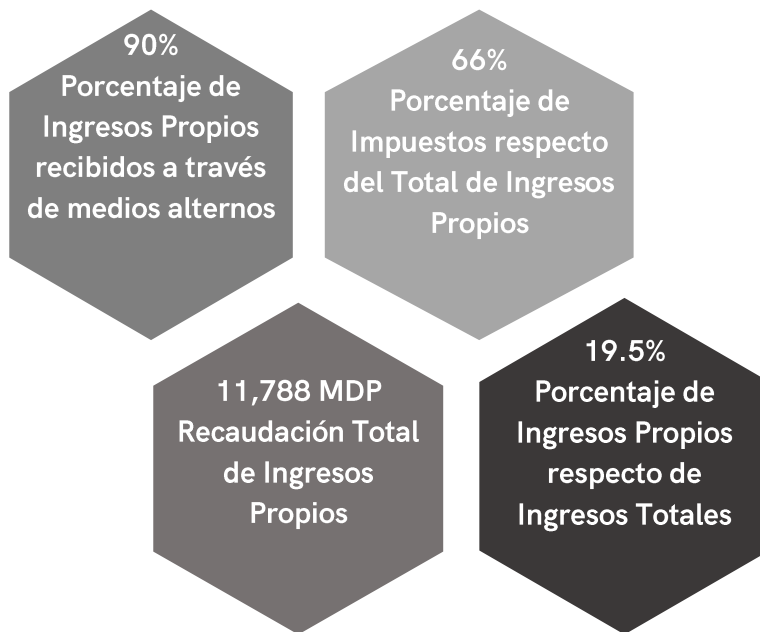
90%
Porcentaje de Ingresos Propios recibidos a través de medios alternos

66%
Porcentaje de Impuestos respecto del Total de Ingresos Propios

11,788 MDP
Recaudación Total de Ingresos Propios

19.5%
Porcentaje de Ingresos Propios respecto de Ingresos Totales